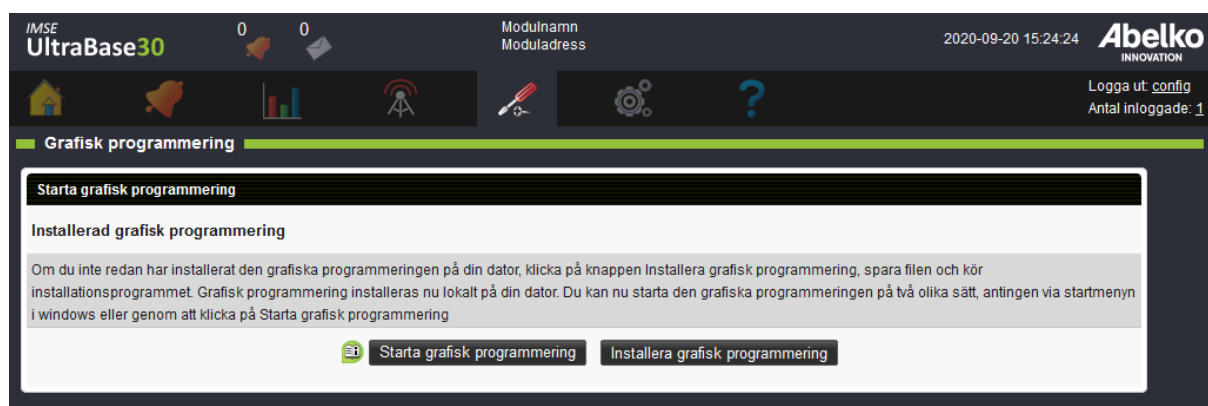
IMSE
UltraBase30

0 0

Modulnamn
Moduladress

2020-09-20 15:24:24

Abelko
INNOVATION

Logga ut: config
Antal inloggade: 1

?

Grafisk programmering

Starta grafisk programmering

Installerad grafisk programmering

Om du inte redan har installerat den grafiska programmeringen på din dator, klicka på knappen Installera grafisk programmering, spara filen och kör installationsprogrammet. Grafisk programmering installeras nu lokalt på din dator. Du kan nu starta den grafiska programmeringen på två olika sätt, antingen via startmenyn i windows eller genom att klicka på Starta grafisk programmering

Starta grafisk programmering Installera grafisk programmering